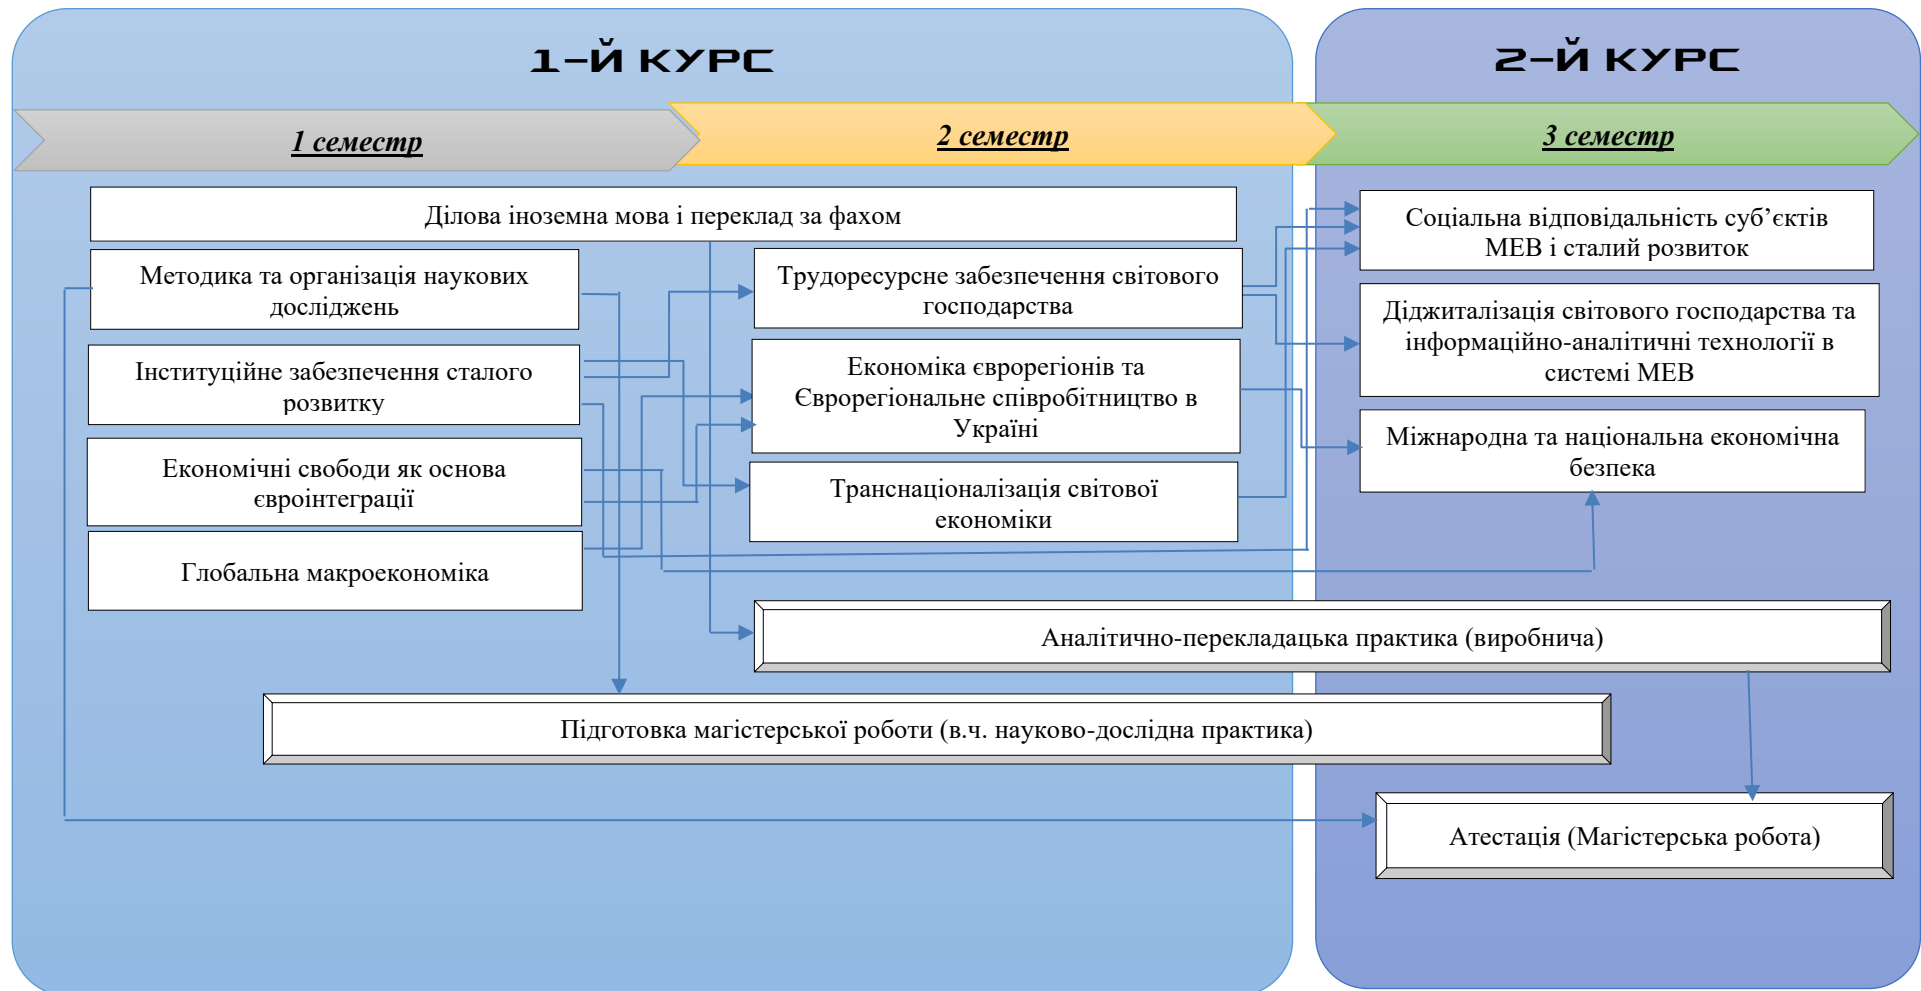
1-Й КУРС

2-Й КУРС

1 семестр

2 семестр

3 семестр

Ділова іноземна мова і переклад за фахом

Методика та організація наукових досліджень

Інституційне забезпечення сталого розвитку

Економічні свободи як основа євроінтеграції

Глобальна макроекономіка

Трудоресурсне забезпечення світового господарства

Економіка єврорегіонів та Єврорегіональне співробітництво в Україні

Транснаціоналізація світової економіки

Соціальна відповідальність суб'єктів МЕВ і сталий розвиток

Діджиталізація світового господарства та інформаційно-аналітичні технології в системі МЕВ

Міжнародна та національна економічна безпека

Аналітично-перекладацька практика (виробнича)

Підготовка магістерської роботи (в.ч. науково-дослідна практика)

Атестація (Магістерська робота)